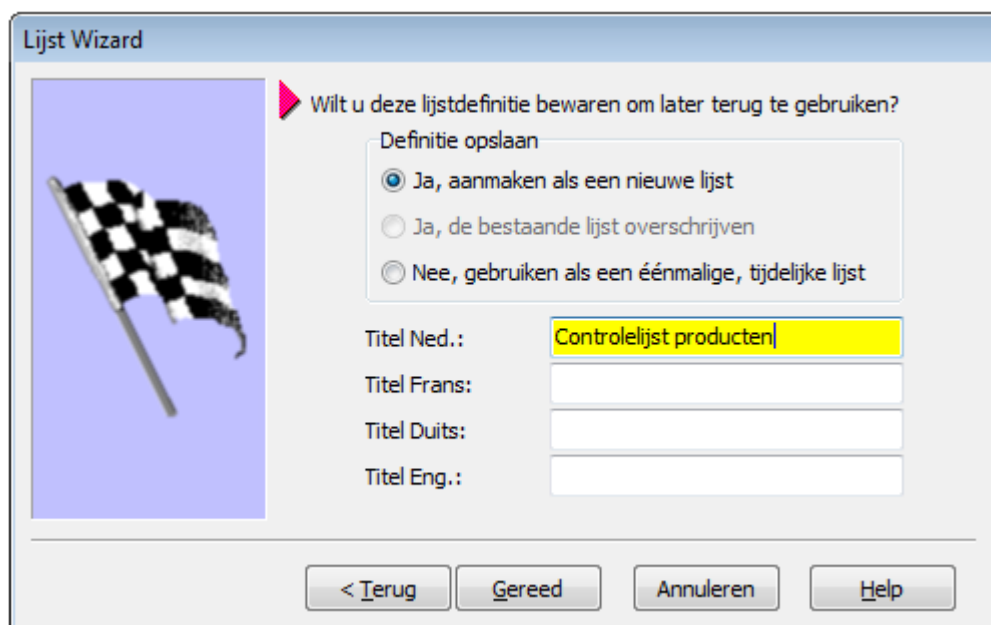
Lijst Wizard

Wilt u deze lijstdefinitie bewaren om later terug te gebruiken?

Definitie opslaan

Ja, aanmaken als een nieuwe lijst

Ja, de bestaande lijst overschrijven

Nee, gebruiken als een éénmalige, tijdelijke lijst

Titel Ned.: Controlelijst producten

Titel Frans:

Titel Duits:

Titel Eng.:

< Terug

Gereed

Annuleren

Help